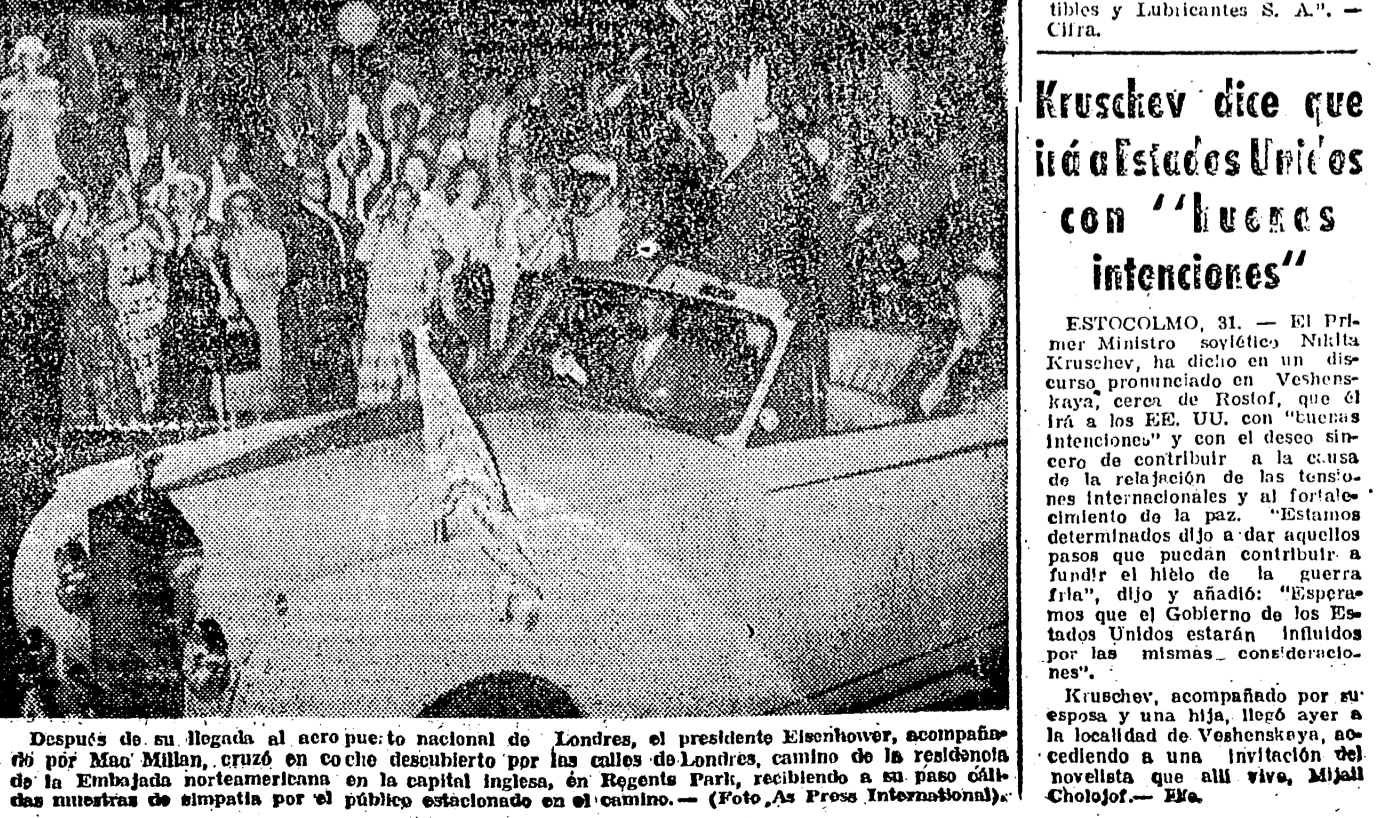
Después de su llegada al aero puerto nacional de Londres, el presidente Eisenhower, acompañado por Mac Millan, cruzó en coche descubierto por las calles de Londres, camino de la residencia de la Embajada norteamericana en la capital inglesa, en Regents Park, recibiendo a su paso cálidas muestras de simpatía por el público estacionado en el camino. — (Foto As Press International).

tibles y Lubricantes S. A.". — Cifra.

Kruschev dice que irá a Estados Unidos con "buenas intenciones"

ESTOCOLMO, 31. — El Primer Ministro soviético Nikita Kruschev, ha dicho en un discurso pronunciado en Veshenskaya, cerca de Rostof, que él irá a los EE. UU. con "buenas intenciones" y con el deseo sincero de contribuir a la causa de la relajación de las tensiones internacionales y al fortalecimiento de la paz. "Estamos determinados dijo a dar aquellos pasos que puedan contribuir a fundir el hielo de la guerra fría", dijo y añadió: "Esperamos que el Gobierno de los Estados Unidos estarán influidos por las mismas consideraciones".

Kruschev, acompañado por su esposa y una hija, llegó ayer a la localidad de Veshenskaya, accediendo a una invitación del novelista que allí vive, Mijail Cholojof.— Efe.